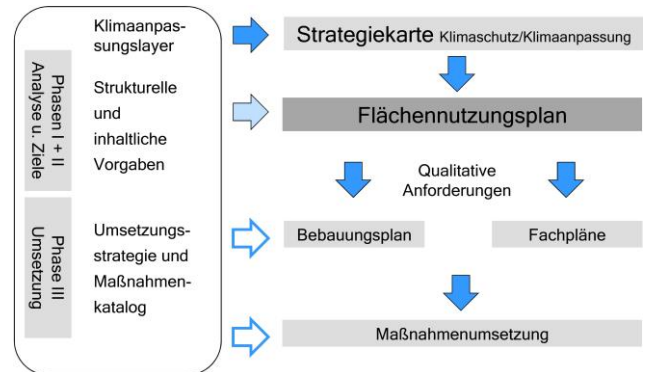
Phasen I + II
Analyse u. Ziele

Klimaanpassungslayer

Strukturelle und inhaltliche Vorgaben

Phase III
Umsetzung

Umsetzungsstrategie und Maßnahmenkatalog

Strategiekarte Klimaschutz/Klimaanpassung

Flächennutzungsplan

Qualitative Anforderungen

Bebauungsplan

Fachpläne

Maßnahmenumsetzung